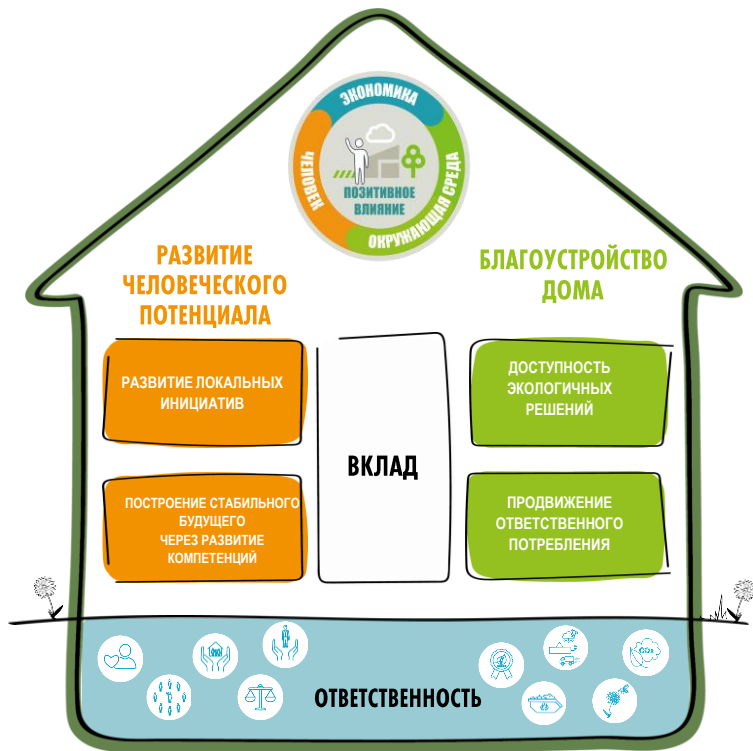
ЭКОНОМИКА
ЧЕЛОВЕК
ОКРУЖАЮЩАЯ СРЕДА
ПОЗИТИВНОЕ ВЛИЯНИЕ

РАЗВИТИЕ ЧЕЛОВЕЧЕСКОГО ПОТЕНЦИАЛА

БЛАГОУСТРОЙСТВО ДОМА

РАЗВИТИЕ ЛОКАЛЬНЫХ ИНИЦИАТИВ

ПОСТРОЕНИЕ СТАБИЛЬНОГО БУДУЩЕГО ЧЕРЕЗ РАЗВИТИЕ КОМПЕТЕНЦИЙ

ВКЛАД

ДОСТУПНОСТЬ ЭКОЛОГИЧНЫХ РЕШЕНИЙ

ПРОДВИЖЕНИЕ ОТВЕТСТВЕННОГО ПОТРЕБЛЕНИЯ

$CO_2$

ОТВЕТСТВЕННОСТЬ